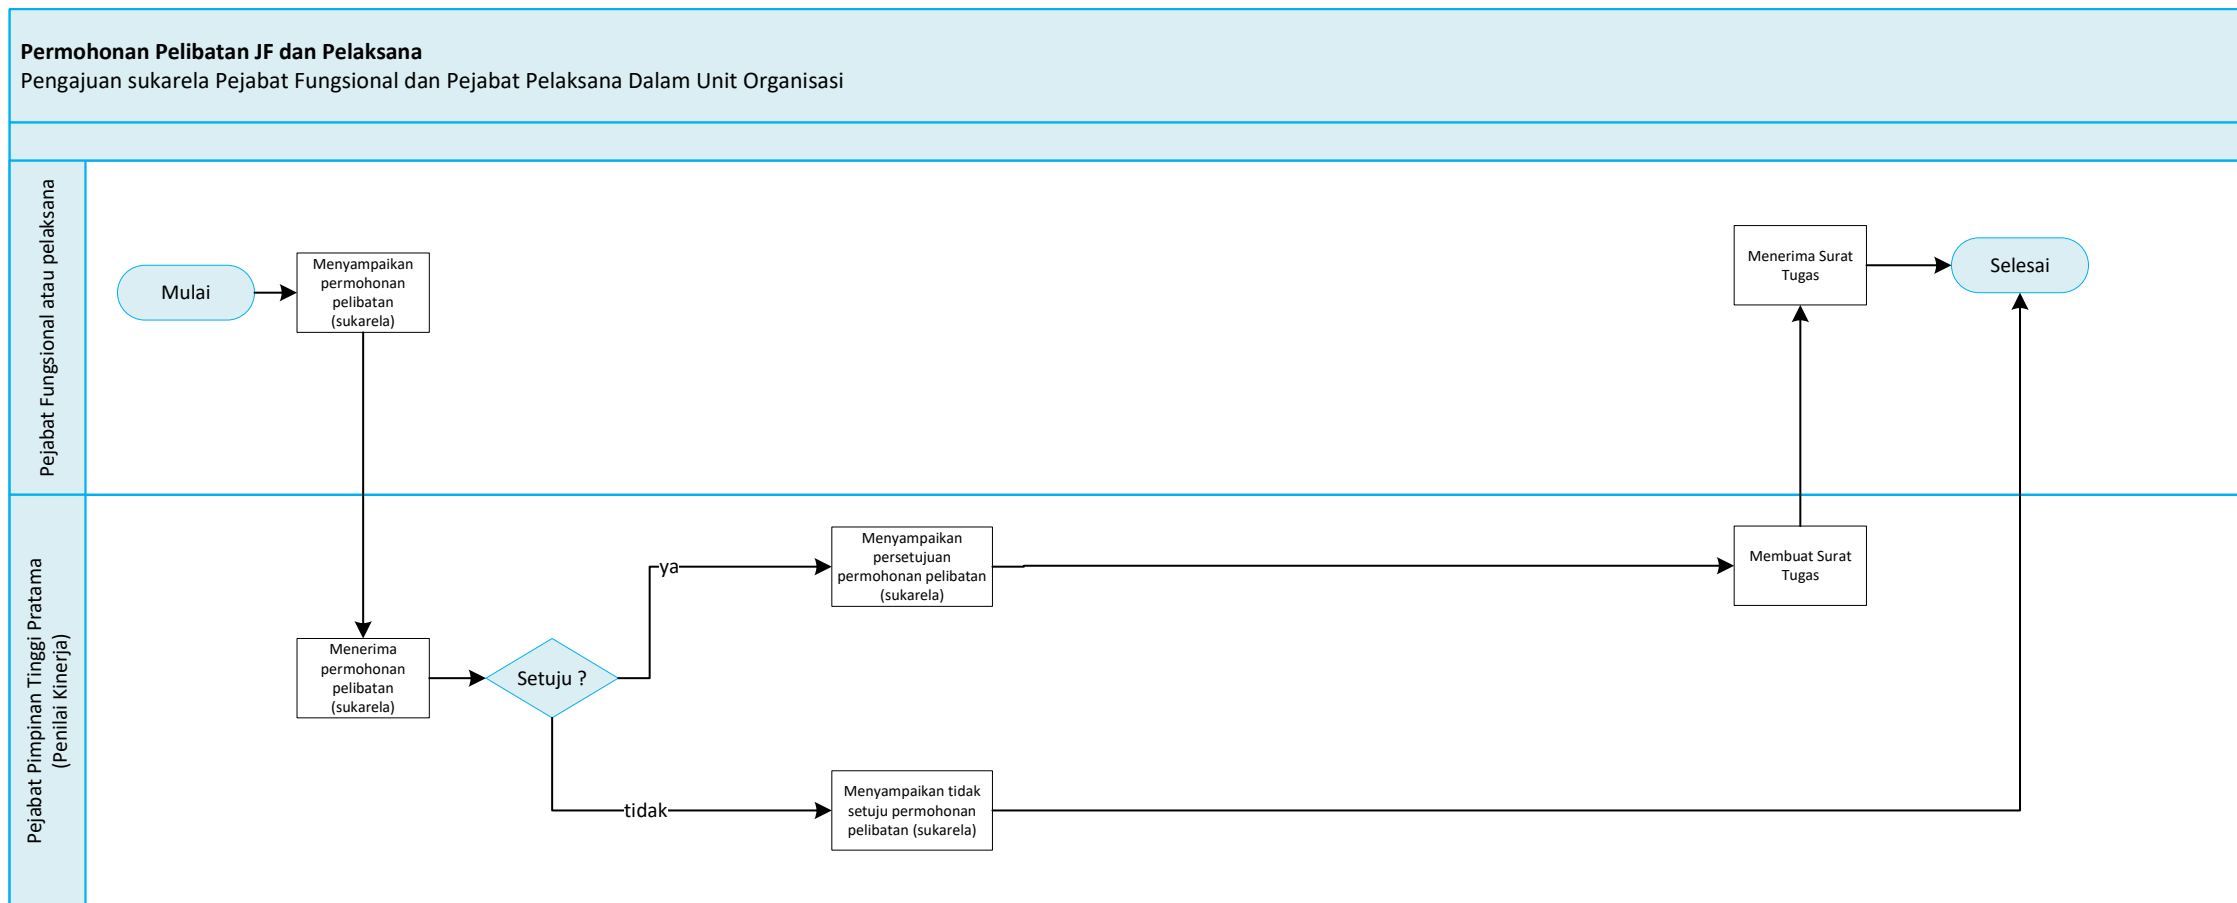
**Permohonan Pelibatan JF dan Pelaksana**
Pengajuan sukarela Pejabat Fungsional dan Pejabat Pelaksana Dalam Unit Organisasi

Pejabat Fungsional atau pelaksana

Mulai

Menyampaikan permohonan pelibatan (sukarela)

Menerima Surat Tugas

Selesai

Pejabat Pimpinan Tinggi Pratama (Penilai Kinerja)

Menerima permohonan pelibatan (sukarela)

Setuju ?

ya

Menyampaikan persetujuan permohonan pelibatan (sukarela)

Membuat Surat Tugas

tidak

Menyampaikan tidak setuju permohonan pelibatan (sukarela)